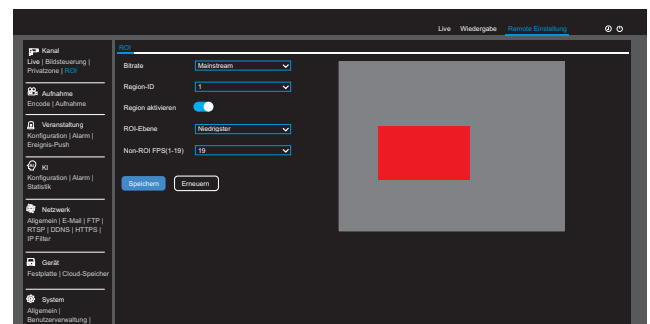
Live Wiedergabe Remote Einstellung

Kanal
Live | Bildsteuerung | Privatzone | ROI

Aufnahme
Encode | Aufnahme

Veranstaltung
Konfiguration | Alarm | Ereignis-Push

KI
Konfiguration | Alarm | Statistik

Netzwerk
Allgemein | E-Mail | FTP | RTSP | DDNS | HTTPS | IP Filter

Gerät
Festplatte | Cloud-Speicher

System
Allgemein | Benutzerverwaltung |

ROI

Bitrate Mainstream
Region-ID 1
Region aktivieren
ROI-Ebene Niedrigster
Non-ROI FPS(1-19) 19

Speichern Erneuern